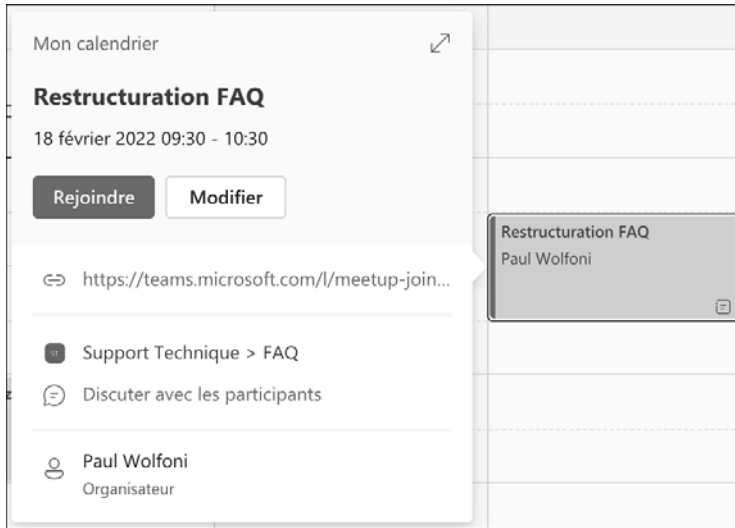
Mon calendrier

Restructuration FAQ

18 février 2022 09:30 - 10:30

Rejoindre Modifier

https://teams.microsoft.com/l/meetup-join...

ST Support Technique > FAQ

Discuter avec les participants

Paul Wolfoni
Organisateur

Restructuration FAQ
Paul Wolfoni